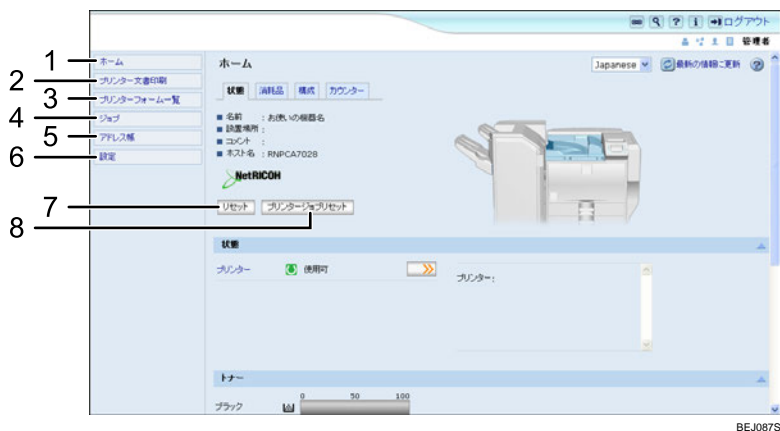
ログアウト
管理者

1 ホーム
2 プリンター文書印刷
3 プリンターフォーム一覧
4 ジョブ
5 アドレス帳
6 設定

ホーム
Japanese
最新の情報に更新

状態 消耗品 構成 カウンター

■ 名前 : お使いの機器名
■ 設置場所 :
■ コメント :
■ ホスト名 : RNPCA7028

NetRICOH

7 リセット
8 プリンタージョブリセット

状態

プリンター 使用可
プリンター:

トナー

ブラック
0 50 100

BEJ087S